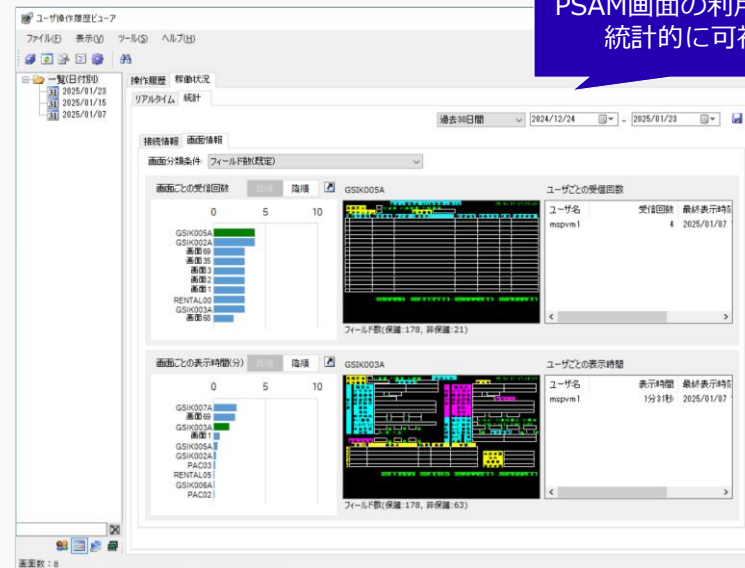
ユーザ操作履歴ビューア

PSAM画面の利用
統計的に可

ファイル(F) 表示(V) ツール(S) ヘルプ(H)

一覧(日付別)
2025/01/23
2025/01/15
2025/01/07

操作履歴 稼働状況
リアルタイム 統計

過去30日間 2024/12/24 ～ 2025/01/23

接続情報 画面情報

画面分類条件 フィールド数(既定)

画面ごとの受信回数 昇順 降順
0 5 10
GSIK005A
GSIK002A
画面69
画面35
画面3
画面2
画面1
RENTAL00
GSIK003A
画面68

GSIK005A
フィールド数(保護:178, 非保護:21)

ユーザごとの受信回数
| ユーザ名 | 受信回数 | 最終表示時 |
|---|---|---|
| mspvm1 | 4 | 2025/01/07 |

画面ごとの表示時間(分) 昇順 降順
0 5 10
GSIK007A
画面69
GSIK003A
画面1
GSIK005A
GSIK002A
PAC03
RENTAL05
GSIK006A
PAC02

GSIK003A
フィールド数(保護:178, 非保護:63)

ユーザごとの表示時間
| ユーザ名 | 表示時間 | 最終表示時 |
|---|---|---|
| mspvm1 | 1分31秒 | 2025/01/07 |

画面数：8